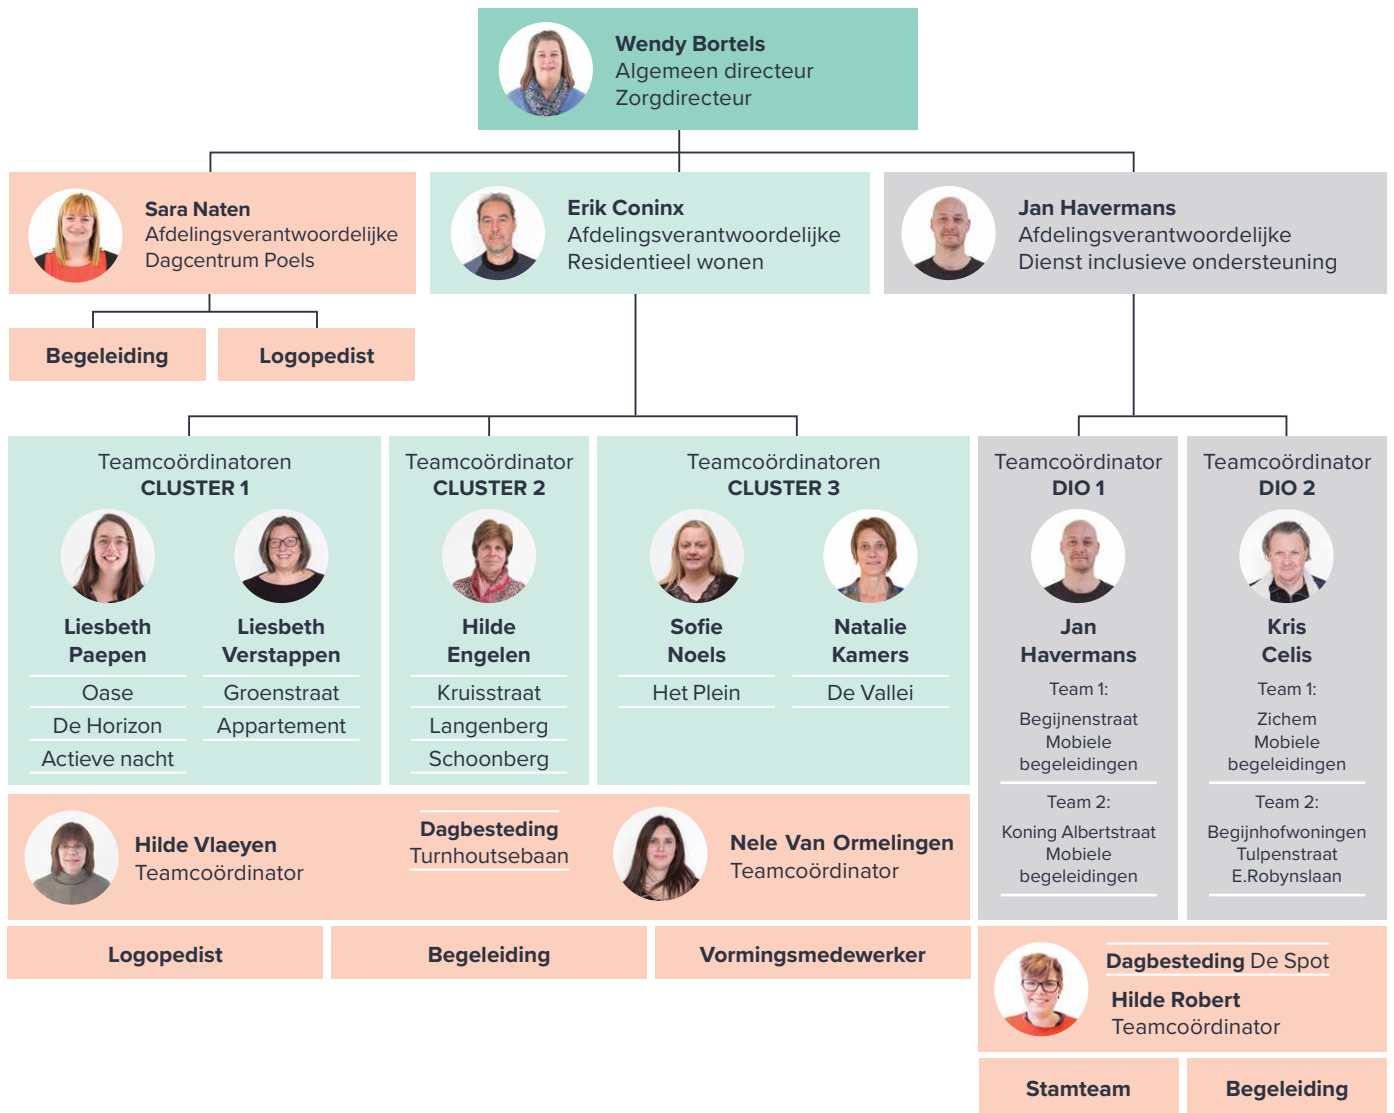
Wendy Bortels
Algemeen directeur
Zorgdirecteur

Sara Naten
Afdelingsverantwoordelijke
Dagcentrum Poels

Erik Coninx
Afdelingsverantwoordelijke
Residentieel wonen

Jan Havermans
Afdelingsverantwoordelijke
Dienst inclusieve ondersteuning

Begeleiding

Logopedist

Teamcoördinatoren
CLUSTER 1

Liesbeth Paepen
Oase
De Horizon
Actieve nacht

Liesbeth Verstappen
Groenstraat
Appartement

Teamcoördinator
CLUSTER 2

Hilde Engelen
Kruisstraat
Langenberg
Schoonberg

Teamcoördinatoren
CLUSTER 3

Sofie Noels
Het Plein

Natalie Kamers
De Vallei

Teamcoördinator
DIO 1

Jan Havermans
Team 1:
Begijnenstraat
Mobiele begeleidingen
Team 2:
Koning Albertstraat
Mobiele begeleidingen

Teamcoördinator
DIO 2

Kris Celis
Team 1:
Zichem
Mobiele begeleidingen
Team 2:
Begijnhofwoningen
Tulpenstraat
E.Robynslaan

Hilde Vlaeyen
Teamcoördinator

Dagbesteding
Turnhoutsebaan

Nele Van Ormelingen
Teamcoördinator

Logopedist

Begeleiding

Vormingsmedewerker

Dagbesteding De Spot
Hilde Robert
Teamcoördinator

Stamteam

Begeleiding